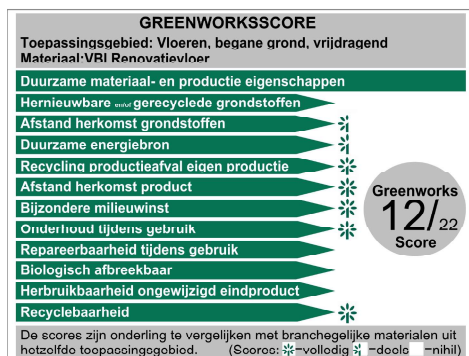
GREENWORKSSCORE

Toepassingsgebied: Vloeren, begane grond, vrijdragend

Materiaal: VBI Renovatievloer

Duurzame materiaal- en productie eigenschappen

Hernieuwbare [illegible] gerecyclede grondstoffen

Afstand herkomst grondstoffen

Duurzame energiebron

Recycling productieafval eigen productie

Afstand herkomst product

Bijzondere milieuwinst

Onderhoud tijdens gebruik

Repareerbaarheid tijdens gebruik

Biologisch afbreekbaar

Herbruikbaarheid ongewijzigd eindproduct

Recyclebaarheid

Greenworks
12/22
Score

De scores zijn onderling te vergelijken met branchegelijke materialen uit hetzelfde toepassingsgebied. (Scores: -volledig -deels -nihil)